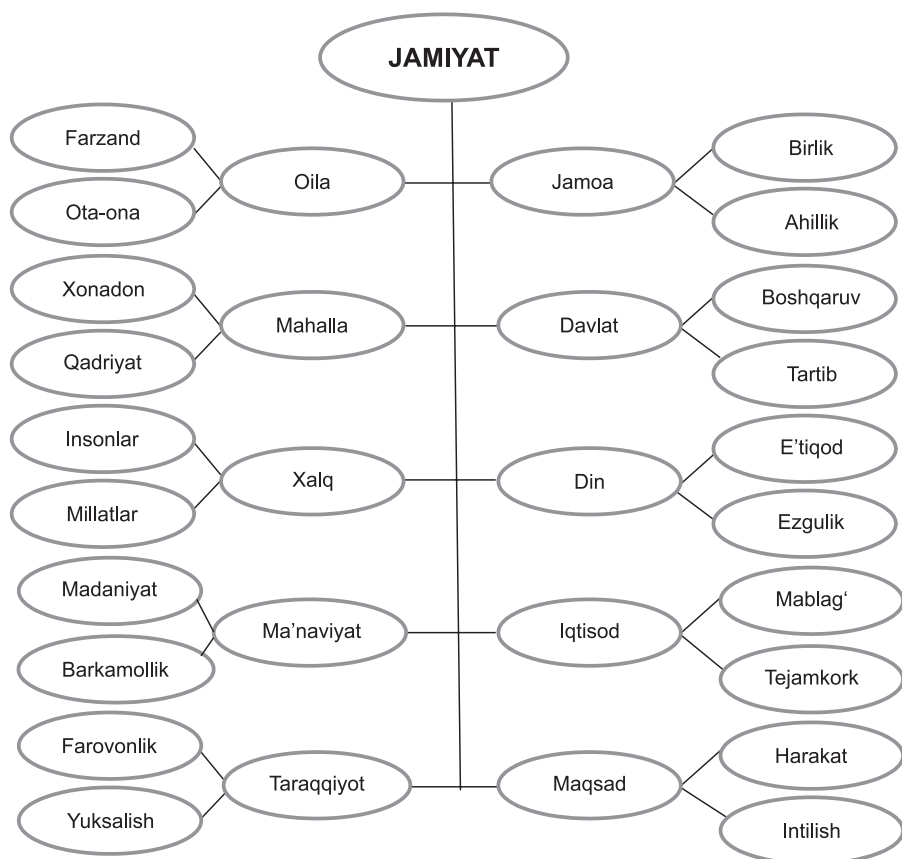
JAMIYAT

Farzand
Ota-ona
Oila

Jamoa
Birlik
Ahillik

Xonadon
Qadriyat
Mahalla

Davlat
Boshqaruv
Tartib

Insonlar
Millatlar
Xalq

Din
E'tiqod
Ezgulik

Madaniyat
Barkamollik
Ma'naviyat

Iqtisod
Mablag‘
Tejamkork

Farovonlik
Yuksalish
Taraqqiyot

Maqsad
Harakat
Intilish